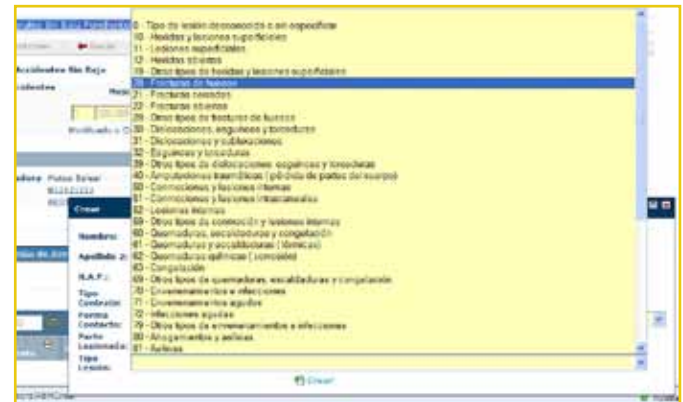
0 - Tipo de lesión desconocida o sin especificar
10 - Heridas y lesiones superficiales
11 - Lesiones superficiales
12 - Heridas abiertas
19 - Otros tipos de heridas y lesiones superficiales
20 - Fracturas de huesos
21 - Fracturas cerradas
22 - Fracturas abiertas
29 - Otros tipos de fracturas de huesos
30 - Dislocaciones, esguinces y torceduras
31 - Dislocaciones y subluxaciones
32 - Esguinces y torceduras
39 - Otros tipos de dislocaciones, esguinces y torceduras
40 - Amputaciones traumáticas (pérdida de partes del cuerpo)
50 - Conmociones y lesiones internas
51 - Conmociones y lesiones intracraneales
52 - Lesiones internas
59 - Otros tipos de conmoción y lesiones internas
60 - Quemaduras, escaldaduras y congelación
61 - Quemaduras y escaldaduras (térmicas)
62 - Quemaduras químicas (corrosión)
63 - Congelación
69 - Otros tipos de quemaduras, escaldaduras y congelación
70 - Envenenamientos e infecciones
71 - Envenenamientos agudos
72 - Infecciones agudas
79 - Otros tipos de envenenamientos e infecciones
80 - Ahogamientos y asfixias
81 - Asfixias

Accidentes Sin Baja
Crear
Nombre:
Apellido 2:
N.A.F.:
Tipo Contrato:
Forma Contacto:
Parte Lesionada:
Tipo Lesión:
Crear